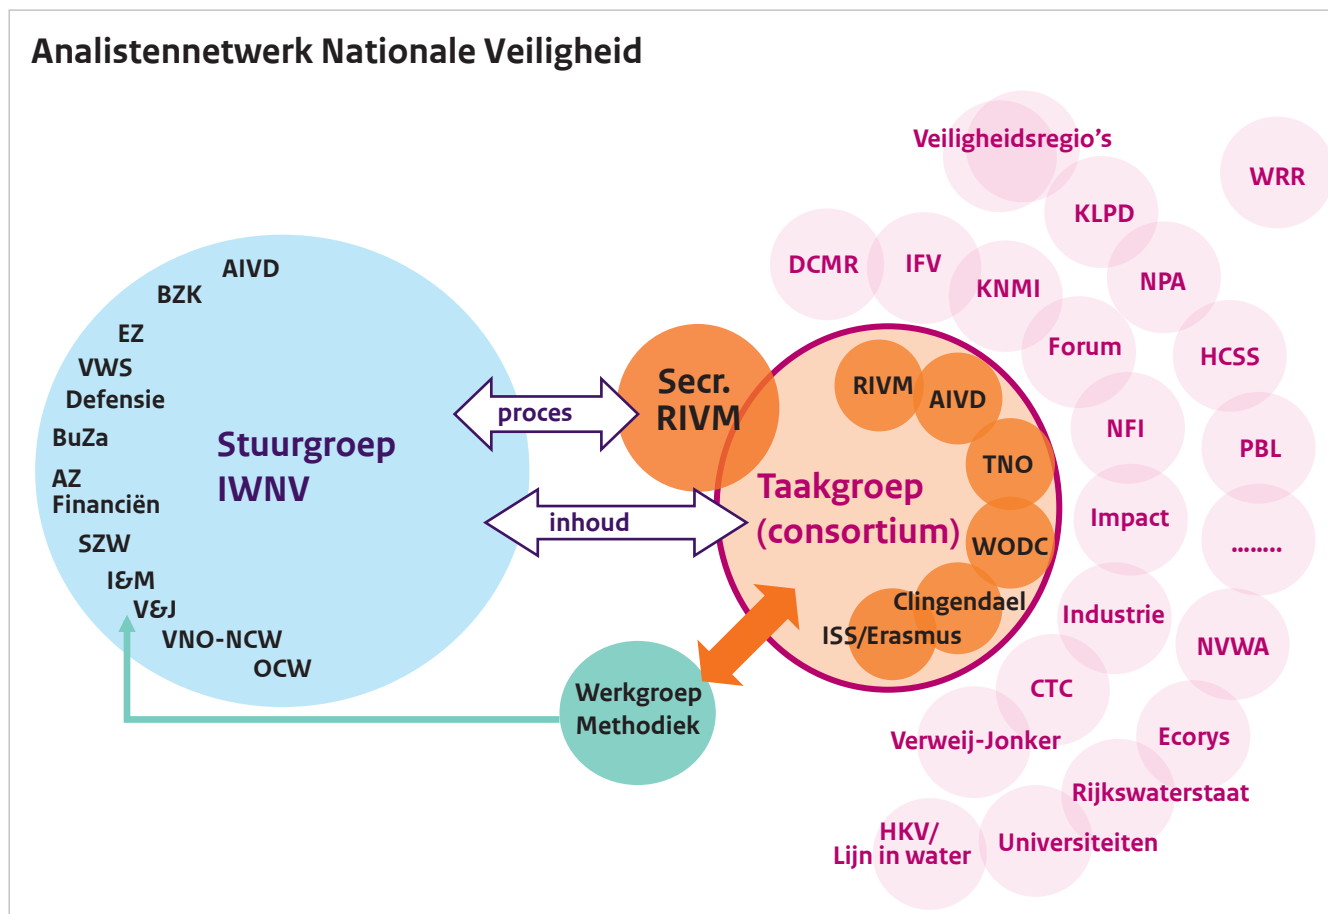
Analistennetwerk Nationale Veiligheid

AIVD
BZK
EZ
VWS
Defensie
BuZa
AZ
Financiën
SZW
I&M
V&J
VNO-NCW
OCW

Stuurgroep IWNV

proces

inhoud

Secr. RIVM

RIVM
AIVD
TNO
WODC
Clingendael
ISS/Erasmus

Taakgroep (consortium)

Werkgroep Methodiek

Veiligheidsregio's
WRR
KLPD
DCMR
IFV
KNMI
NPA
Forum
HCSS
NFI
PBL
Impact
........
Industrie
NVWA
CTC
Verweij-Jonker
Ecorys
Rijkswaterstaat
HKV/ Lijn in water
Universiteiten